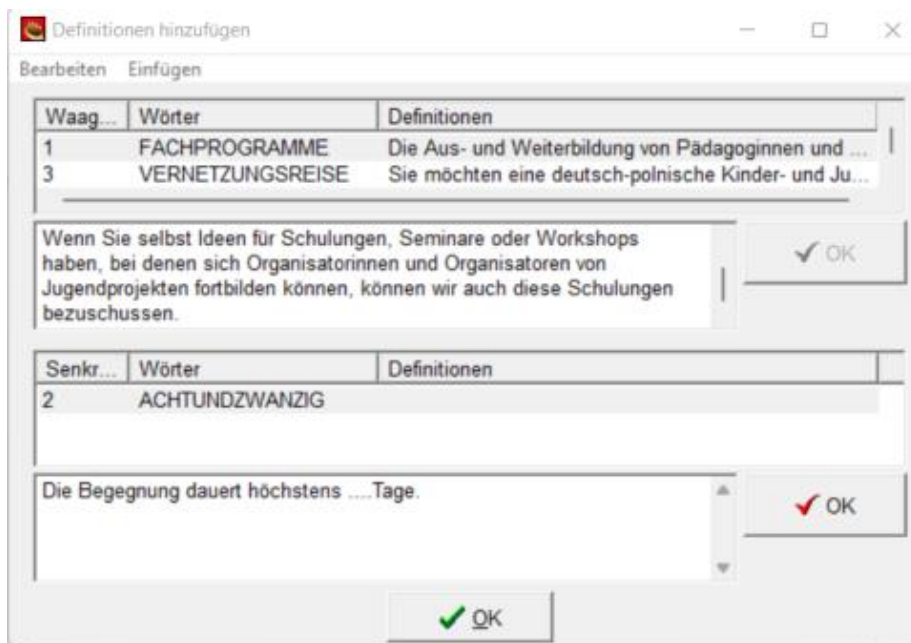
Definitionen hinzufügen

Bearbeiten Einfügen

| Waag... | Wörter | Definitionen |
|---|---|---|
| 1 | FACHPROGRAMME | Die Aus- und Weiterbildung von Pädagoginnen und ... |
| 3 | VERNETZUNGSREISE | Sie möchten eine deutsch-polnische Kinder- und Ju... |

Wenn Sie selbst Ideen für Schulungen, Seminare oder Workshops haben, bei denen sich Organisatorinnen und Organisatoren von Jugendprojekten fortbilden können, können wir auch diese Schulungen bezuschussen.

✓ OK

| Senkr... | Wörter | Definitionen |
|---|---|---|
| 2 | ACHTUNDZWANZIG | |

Die Begegnung dauert höchstens ....Tage.

✓ OK

✓ OK